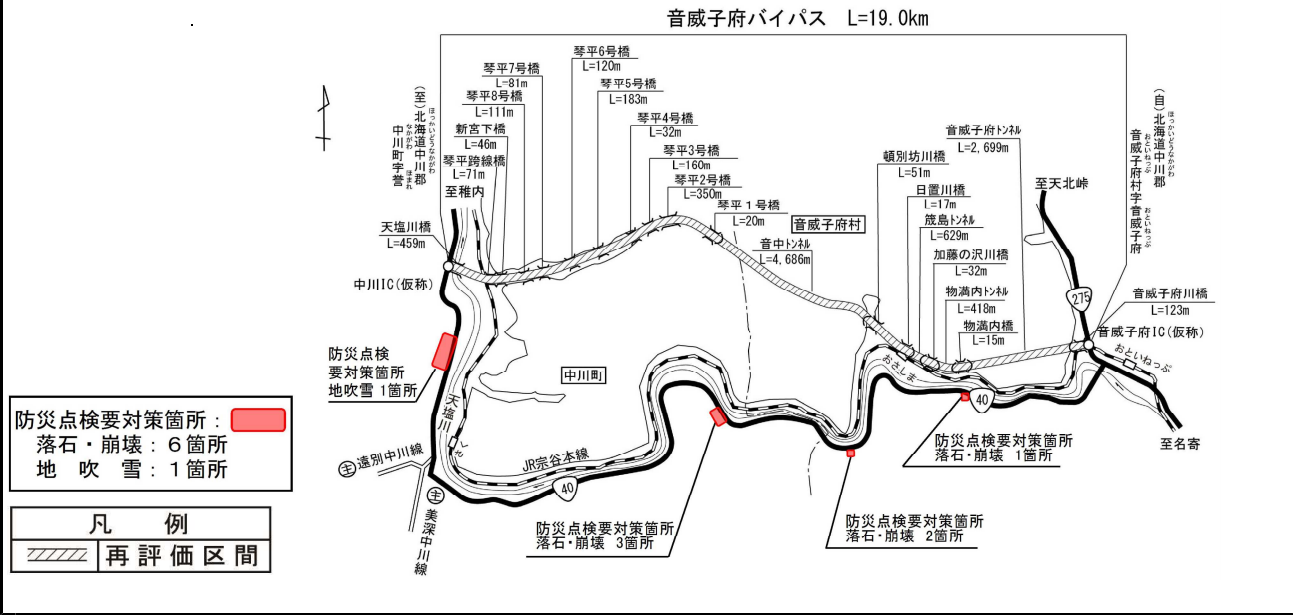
音威子府バイパス　L=19.0km

(至)北海道中川郡中川町字誉
ほっかいどうなかがわ
なかがわ　ほまれ

(自)北海道中川郡音威子府村字音威子府
ほっかいどうなかがわ
おといねっぷ　おといねっぷ

琴平7号橋
L=81m
琴平8号橋
L=111m
新宮下橋
L=46m
琴平跨線橋
L=71m
至稚内
琴平6号橋
L=120m
琴平5号橋
L=183m
琴平4号橋
L=32m
琴平3号橋
L=160m
琴平2号橋
L=350m
琴平１号橋
L=20m
音威子府村
音中トンネル
L=4,686m
天塩川橋
L=459m
中川IC（仮称）
頓別坊川橋
L=51m
日置川橋
L=17m
筬島トンネル
L=629m
加藤の沢川橋
L=32m
物満内トンネル
L=418m
物満内橋
L=15m
音威子府トンネル
L=2,699m
至天北峠
音威子府川橋
L=123m
音威子府IC（仮称）
おといねっぷ
275
おさしま
40
至名寄
中川町
天塩川
JR宗谷本線
40
防災点検要対策箇所
地吹雪 1箇所
防災点検要対策箇所
落石・崩壊　1箇所
防災点検要対策箇所
落石・崩壊　3箇所
防災点検要対策箇所
落石・崩壊　2箇所
主 遠別中川線
主 美深中川線

防災点検要対策箇所：
落石・崩壊：６箇所
地　吹　雪：１箇所

| 凡　例 |
|---|
| 再評価区間 |